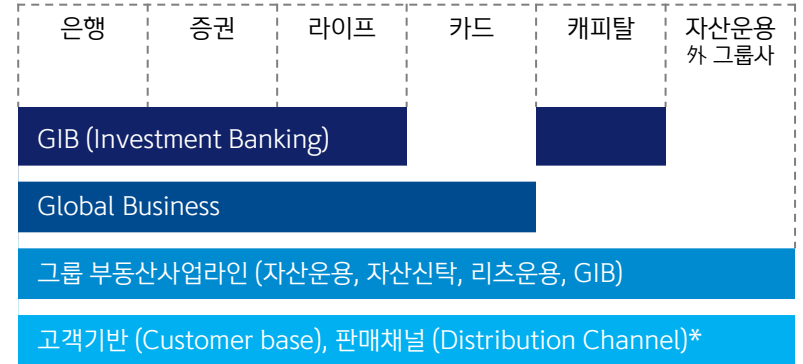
| 은행 | 증권 | 라이프 | 카드 | 캐피탈 | 자산운용 外 그룹사 |
|---|---|---|---|---|---|

GIB (Investment Banking)

Global Business

그룹 부동산사업라인 (자산운용, 자산신탁, 리츠운용, GIB)

고객기반 (Customer base), 판매채널 (Distribution Channel)*